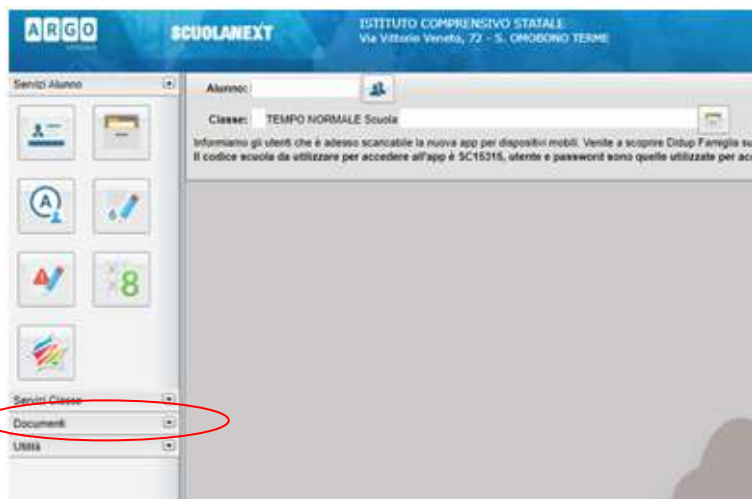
ARGO

SCUOLANEXT

ISTITUTO COMPRENSIVO STATALE
Via Vittorio Veneto, 72 - S. OMOBONO TERME

Servizi Alunno

8

Servizi Classe

Documenti

Utilità

Alunno:

Classe: TEMPO NORMALE Scuola

Informiamo gli utenti che è adesso scaricabile la nuova app per dispositivi mobili. Venite a scoprire Didup Famiglia su
Il codice scuola da utilizzare per accedere all'app è SC15316, utente e password sono quelle utilizzate per acc